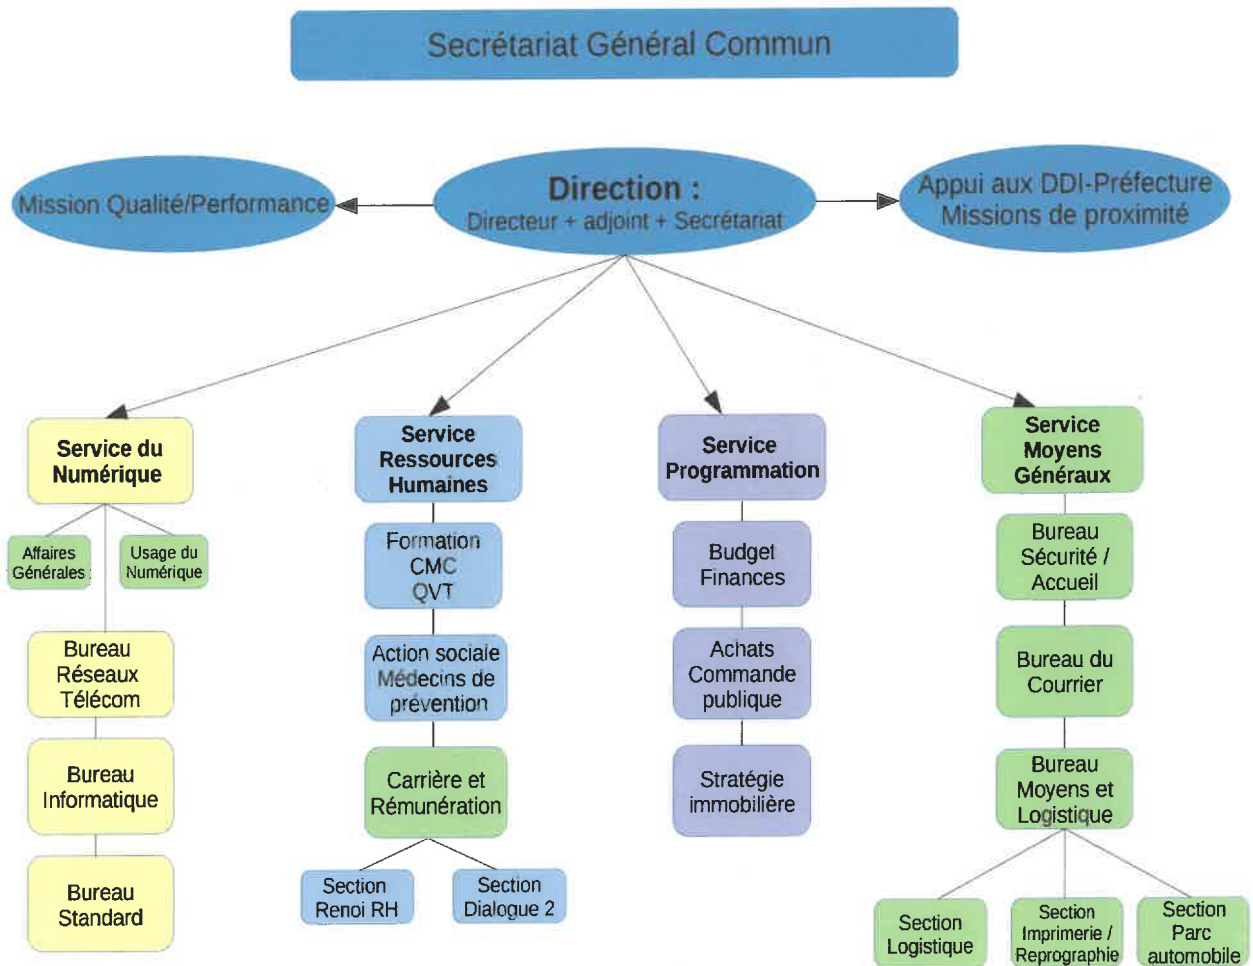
Secrétariat Général Commun

Mission Qualité/Performance

Direction :
Directeur + adjoint + Secrétariat

Appui aux DDI-Préfecture
Missions de proximité

Service du Numérique

Affaires Générales

Usage du Numérique

Bureau Réseaux Télécom

Bureau Informatique

Bureau Standard

Service Ressources Humaines

Formation CMC QVT

Action sociale Médecins de prévention

Carrière et Rémunération

Section Renoi RH

Section Dialogue 2

Service Programmation

Budget Finances

Achats Commande publique

Stratégie immobilière

Service Moyens Généraux

Bureau Sécurité / Accueil

Bureau du Courrier

Bureau Moyens et Logistique

Section Logistique

Section Imprimerie / Reprographie

Section Parc automobile